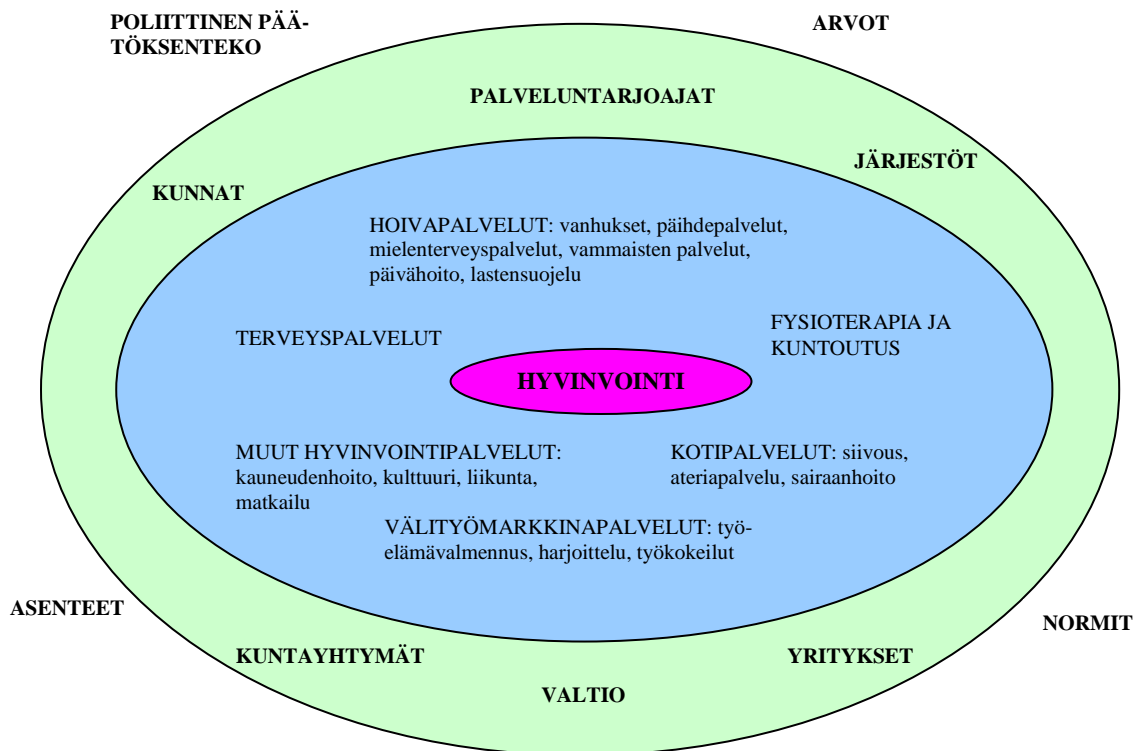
POLIITTINEN PÄÄTÖKSENTEKO

ARVOT

PALVELUNTARJOAJAT

JÄRJESTÖT

KUNNAT

HOIVAPALVELUT: vanhukset, päihdepalvelut, mielenterveyspalvelut, vammaisten palvelut, päivähoito, lastensuojelu

TERVEYSPALVELUT

FYSIOTERAPIA JA KUNTOUTUS

HYVINVOINTI

MUUT HYVINVOINTIPALVELUT: kauneudenhoito, kulttuuri, liikunta, matkailu

KOTIPALVELUT: siivous, ateriapalvelu, sairaanhoito

VÄLITYÖMARKKINAPALVELUT: työelämävalmennus, harjoittelu, työkokeilut

ASENTEET

NORMIT

KUNTAYHTYMÄT

YRITYKSET

VALTIO